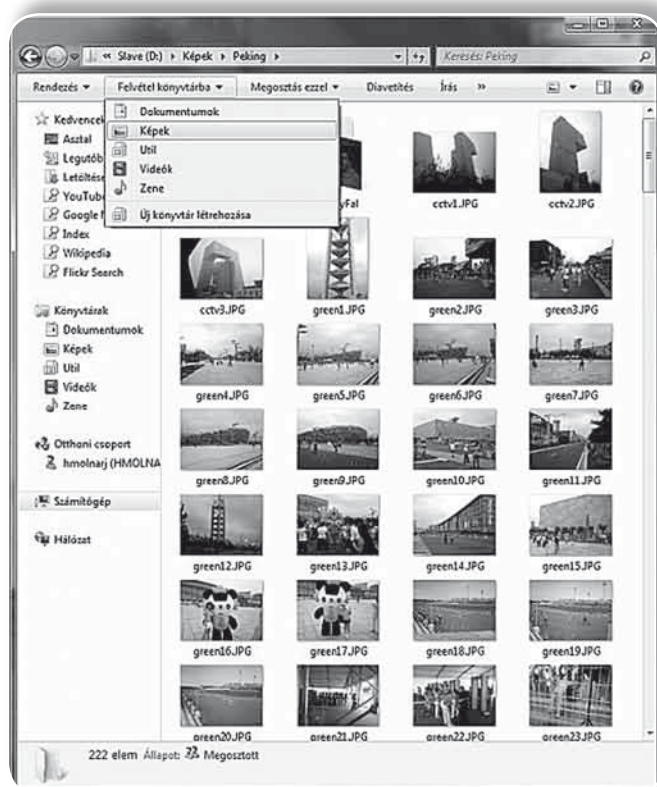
« Slave (D:) ▸ Képek ▸ Peking ▸

Keresés: Peking

Rendezés ▾ Felvétel könyvtárba ▾ Megosztás ezzel ▾ Diavetítés Írás »

Dokumentumok
Képek
Util
Videók
Zene
Új könyvtár létrehozása

Kedvencek
Asztal
Legutób
Letöltés
YouTube
Google
Index
Wikipedia
Flickr Search

Könyvtárak
Dokumentumok
Képek
Util
Videók
Zene

Otthoni csoport
hmolnarj (HMOLNA

Számítógép

Hálózat

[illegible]Fal
cctv1.JPG
cctv2.JPG
cctv3.JPG
green1.JPG
green2.JPG
green3.JPG
green4.JPG
green5.JPG
green6.JPG
green7.JPG
green8.JPG
green9.JPG
green10.JPG
green11.JPG
green12.JPG
green13.JPG
green14.JPG
green15.JPG
green16.JPG
green17.JPG
green18.JPG
green19.JPG
green20.JPG
green21.JPG
green22.JPG
green23.JPG

222 elem Állapot: Megosztott